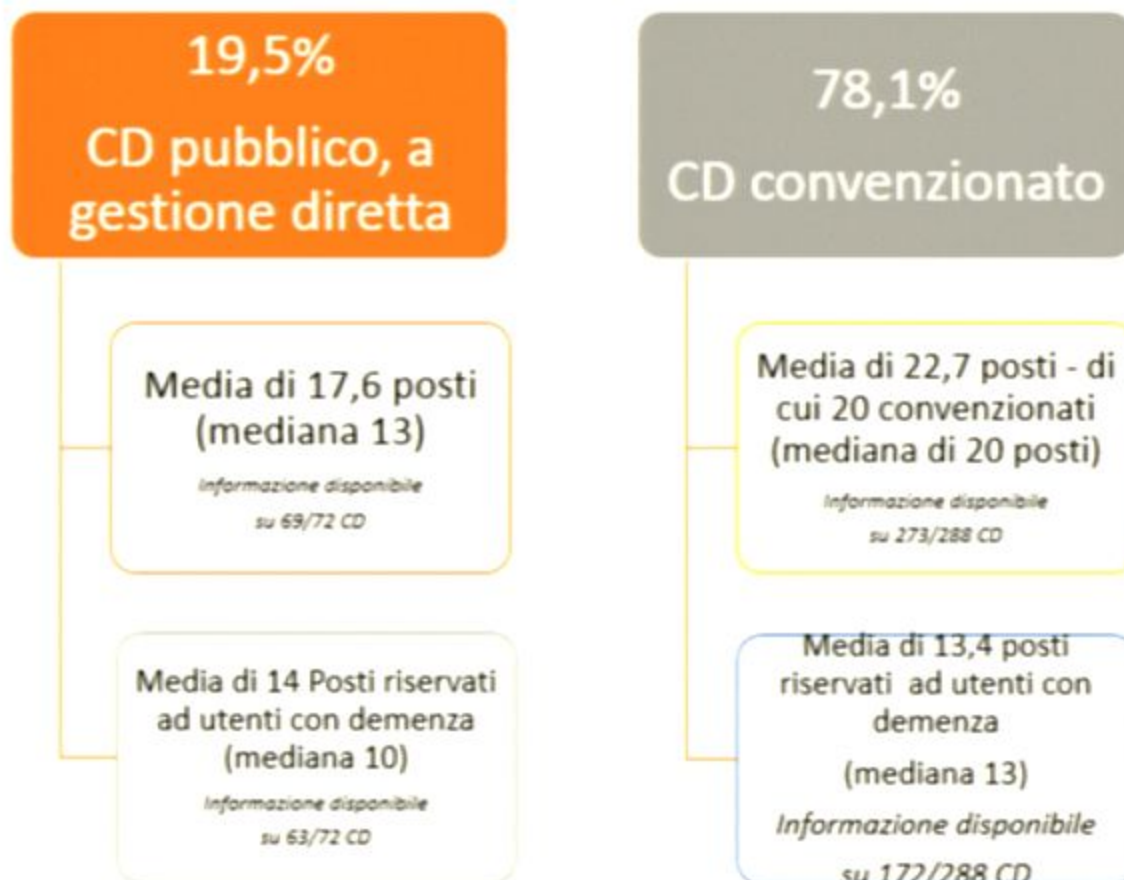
19,5%
CD pubblico, a gestione diretta

Media di 17,6 posti (mediana 13)
Informazione disponibile su 69/72 CD

Media di 14 Posti riservati ad utenti con demenza (mediana 10)
Informazione disponibile su 63/72 CD

78,1%
CD convenzionato

Media di 22,7 posti - di cui 20 convenzionati (mediana di 20 posti)
Informazione disponibile su 273/288 CD

Media di 13,4 posti riservati ad utenti con demenza
(mediana 13)
Informazione disponibile su 172/288 CD